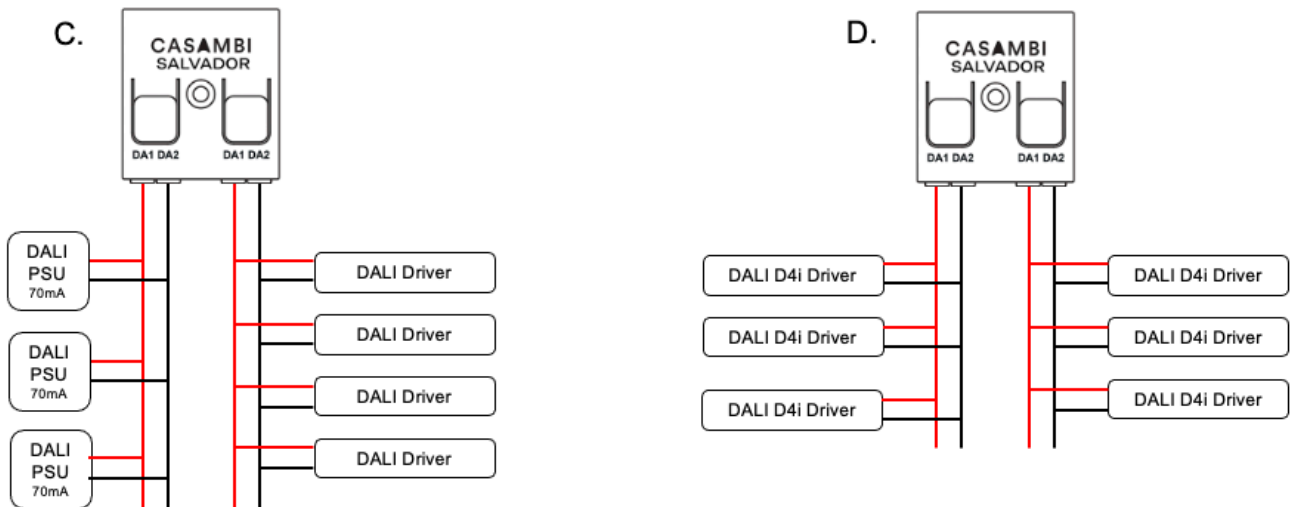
C.

CASAMBI
SALVADOR

DA1 DA2 DA1 DA2

DALI PSU 70mA

DALI PSU 70mA

DALI PSU 70mA

DALI Driver

DALI Driver

DALI Driver

DALI Driver

D.

CASAMBI
SALVADOR

DA1 DA2 DA1 DA2

DALI D4i Driver

DALI D4i Driver

DALI D4i Driver

DALI D4i Driver

DALI D4i Driver

DALI D4i Driver